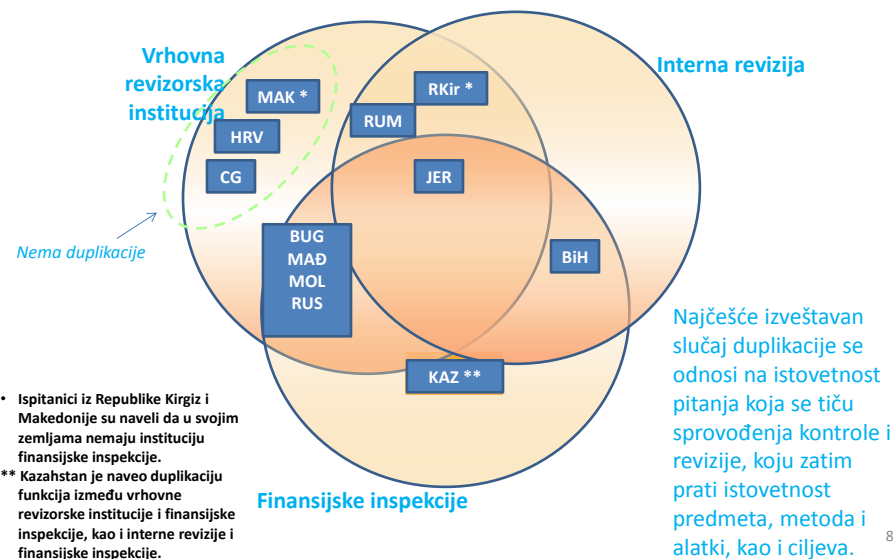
Vrhovna revizorska institucija

Interna revizija

MAK *

RKir *

RUM

HRV

CG

JER

Nema duplikacije

BUG
MAĐ
MOL
RUS

BiH

KAZ **

Finansijske inspekcije

* Ispitanici iz Republike Kirgiz i Makedonije su naveli da u svojim zemljama nemaju instituciju finansijske inspekcije.
** Kazahstan je naveo duplikaciju funkcija između vrhovne revizorske institucije i finansijske inspekcije, kao i interne revizije i finansijske inspekcije.

Najčešće izveštavan slučaj duplikacije se odnosi na istovetnost pitanja koja se tiču sprovođenja kontrole i revizije, koju zatim prati istovetnost predmeta, metoda i alatki, kao i ciljeva.

8